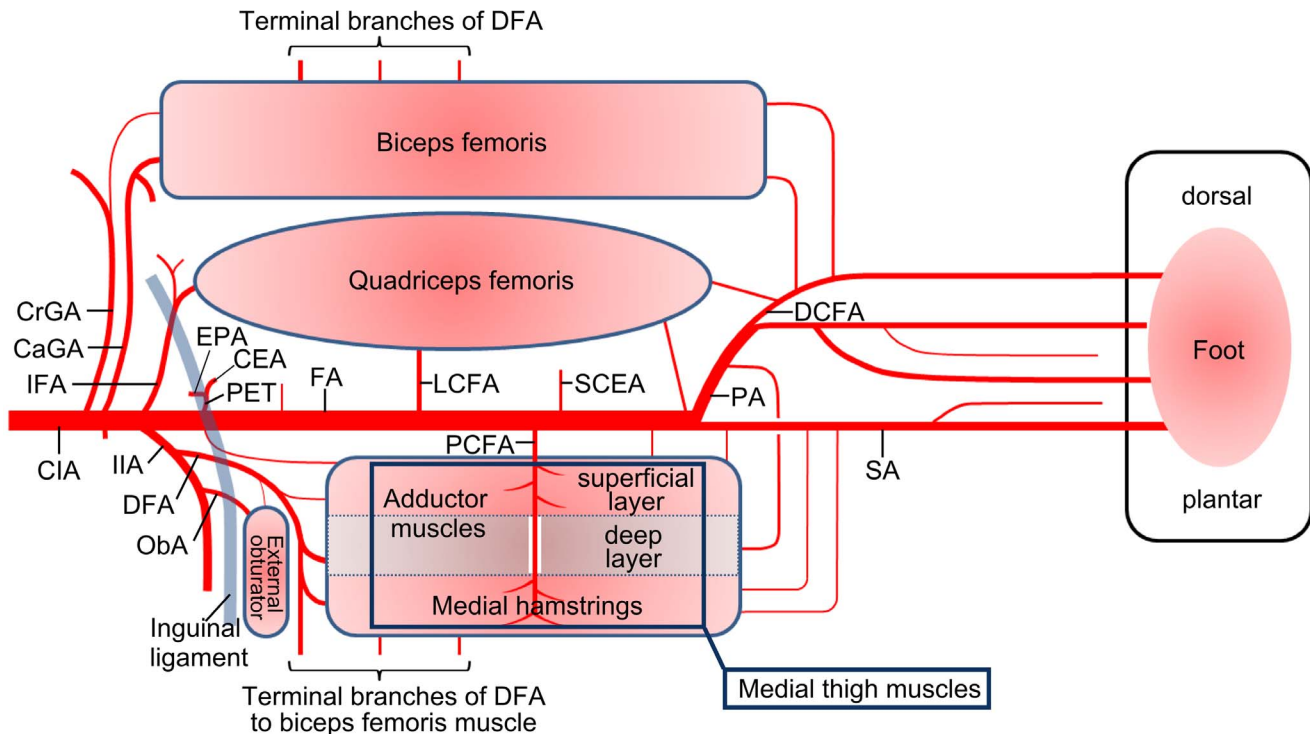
Terminal branches of DFA

Biceps femoris

dorsal

Quadriceps femoris

CrGA
CaGA
IFA
EPA
CEA
PET
FA
LCFA
SCEA
DCFA
PA

Foot

CIA
IIA
DFA
ObA
PCFA
SA

Adductor muscles
superficial layer
deep layer
Medial hamstrings

External obturator

plantar

Inguinal ligament

Terminal branches of DFA to biceps femoris muscle

Medial thigh muscles